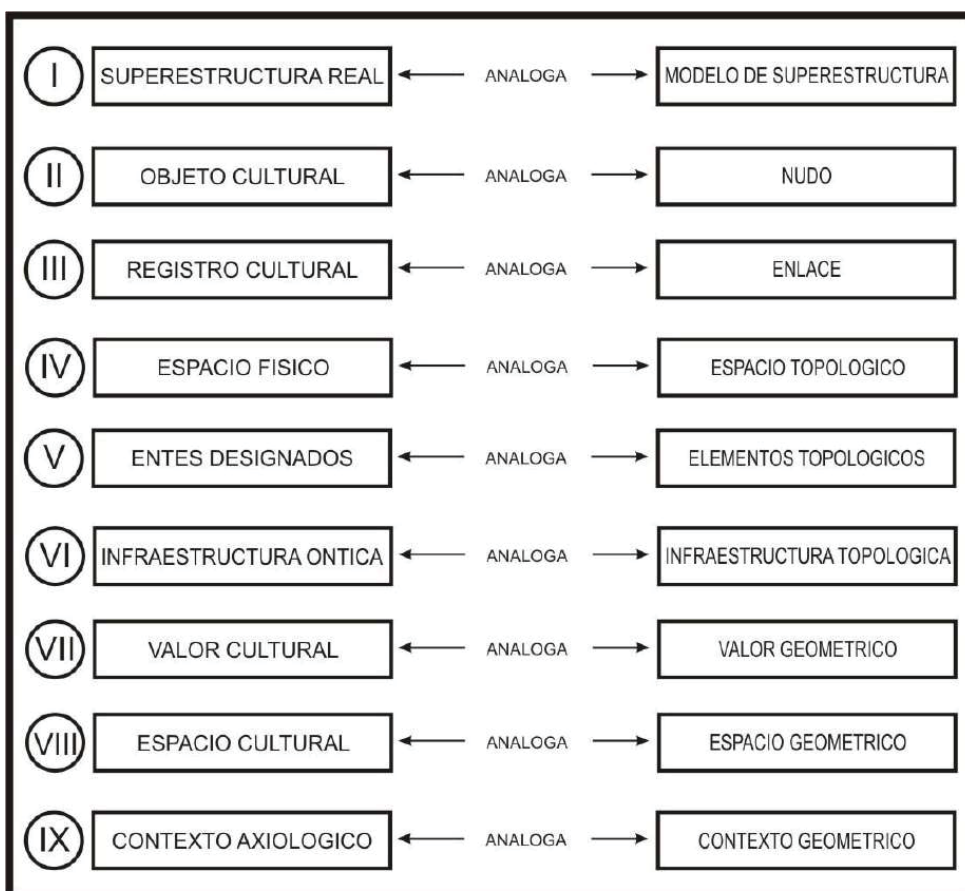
I SUPERESTRUCTURA REAL ANALOGA MODELO DE SUPERESTRUCTURA

II OBJETO CULTURAL ANALOGA NUDO

III REGISTRO CULTURAL ANALOGA ENLACE

IV ESPACIO FISICO ANALOGA ESPACIO TOPOLOGICO

V ENTES DESIGNADOS ANALOGA ELEMENTOS TOPOLOGICOS

VI INFRAESTRUCTURA ONTICA ANALOGA INFRAESTRUCTURA TOPOLOGICA

VII VALOR CULTURAL ANALOGA VALOR GEOMETRICO

VIII ESPACIO CULTURAL ANALOGA ESPACIO GEOMETRICO

IX CONTEXTO AXIOLOGICO ANALOGA CONTEXTO GEOMETRICO